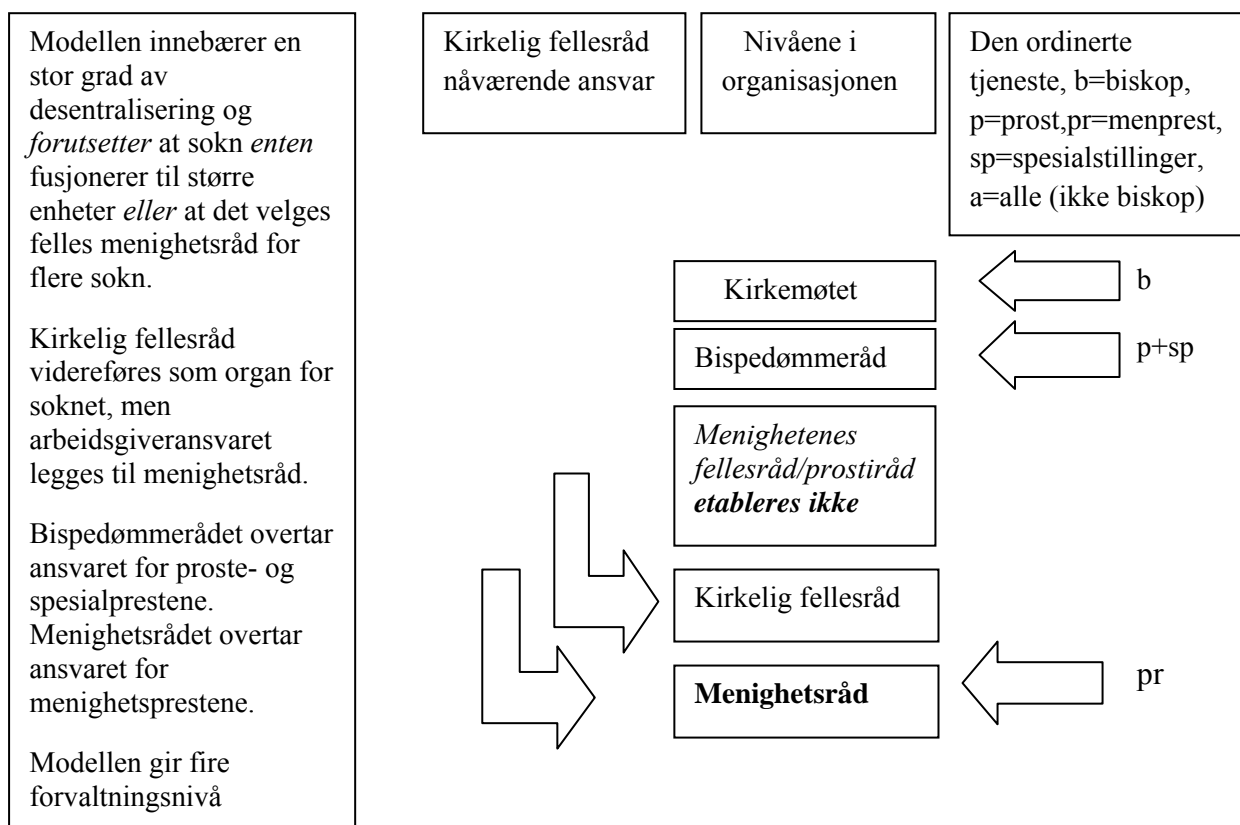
Modellen innebærer en stor grad av desentralisering og *forutsetter* at sokn *enten* fusjonerer til større enheter *eller* at det velges felles menighetsråd for flere sokn.

Kirkelig fellesråd videreføres som organ for soknet, men arbeidsgiveransvaret legges til menighetsråd.

Bispedømmerådet overtar ansvaret for proste- og spesialprestene. Menighetsrådet overtar ansvaret for menighetsprestene.

Modellen gir fire forvaltningsnivå

Kirkelig fellesråd nåværende ansvar

Nivåene i organisasjonen

Den ordinerte tjeneste, b=biskop, p=prost,pr=menprest, sp=spesialstillinger, a=alle (ikke biskop)

Kirkemøtet

b

Bispedømmeråd

p+sp

*Menighetenes fellesråd/prostiråd* ***etableres ikke***

Kirkelig fellesråd

**Menighetsråd**

pr